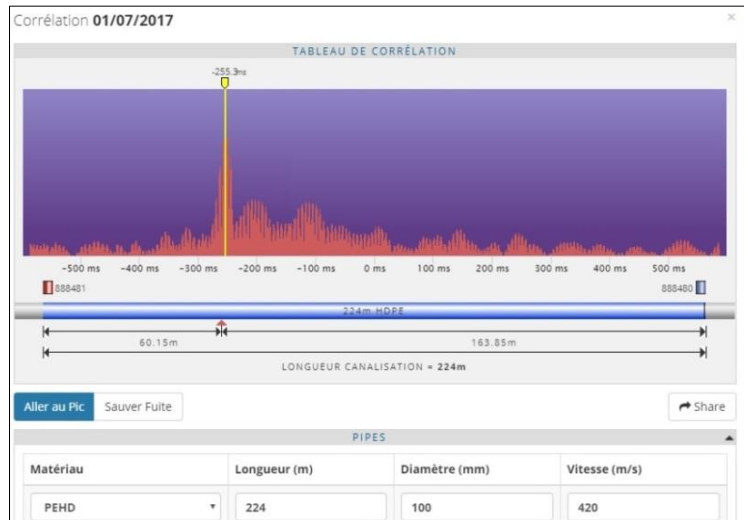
Corrélation **01/07/2017**

×

TABLEAU DE CORRÉLATION

-255.3ms

−500 ms −400 ms −300 ms −200 ms −100 ms 0 ms 100 ms 200 ms 300 ms 400 ms 500 ms

888481

888480

224m HDPE

60.15m

163.85m

LONGUEUR CANALISATION = **224m**

Aller au Pic Sauver Fuite

Share

PIPES

| Matériau | Longueur (m) | Diamètre (mm) | Vitesse (m/s) |
|---|---|---|---|
| PEHD | 224 | 100 | 420 |